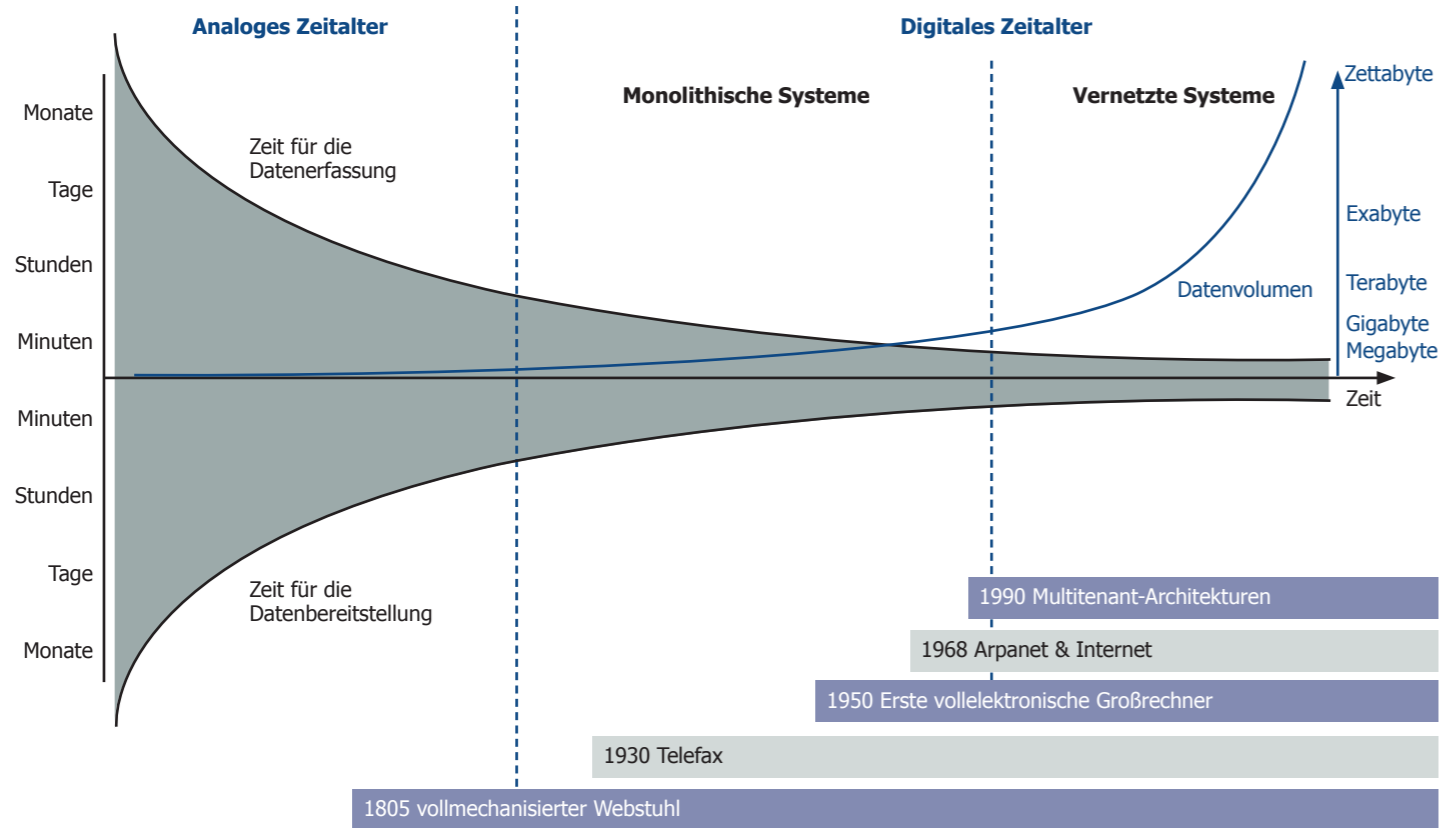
Analoges Zeitalter

Digitales Zeitalter

Monolithische Systeme

Vernetzte Systeme

Monate

Tage

Stunden

Minuten

Minuten

Stunden

Tage

Monate

Zeit für die Datenerfassung

Zeit für die Datenbereitstellung

Zettabyte

Exabyte

Terabyte

Gigabyte

Megabyte

Datenvolumen

Zeit

1990 Multitenant-Architekturen

1968 Arpanet & Internet

1950 Erste vollelektronische Großrechner

1930 Telefax

1805 vollmechanisierter Webstuhl